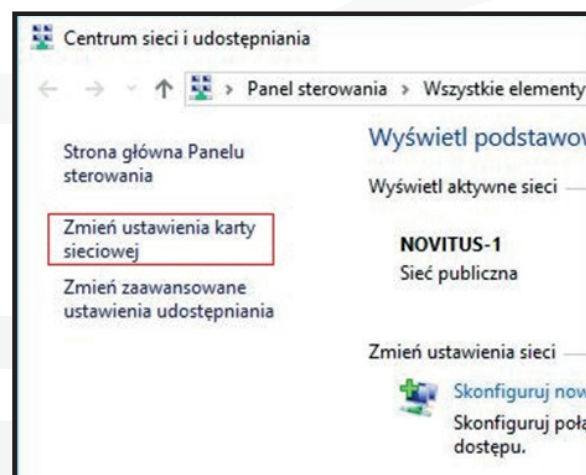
Centrum sieci i udostępniania

Panel sterowania > Wszystkie elementy

Strona główna Panelu sterowania

Zmień ustawienia karty sieciowej

Zmień zaawansowane ustawienia udostępniania

Wyświetl podstawow

Wyświetl aktywne sieci

NOVITUS-1
Sieć publiczna

Zmień ustawienia sieci

Skonfiguruj now
Skonfiguruj poła dostępu.